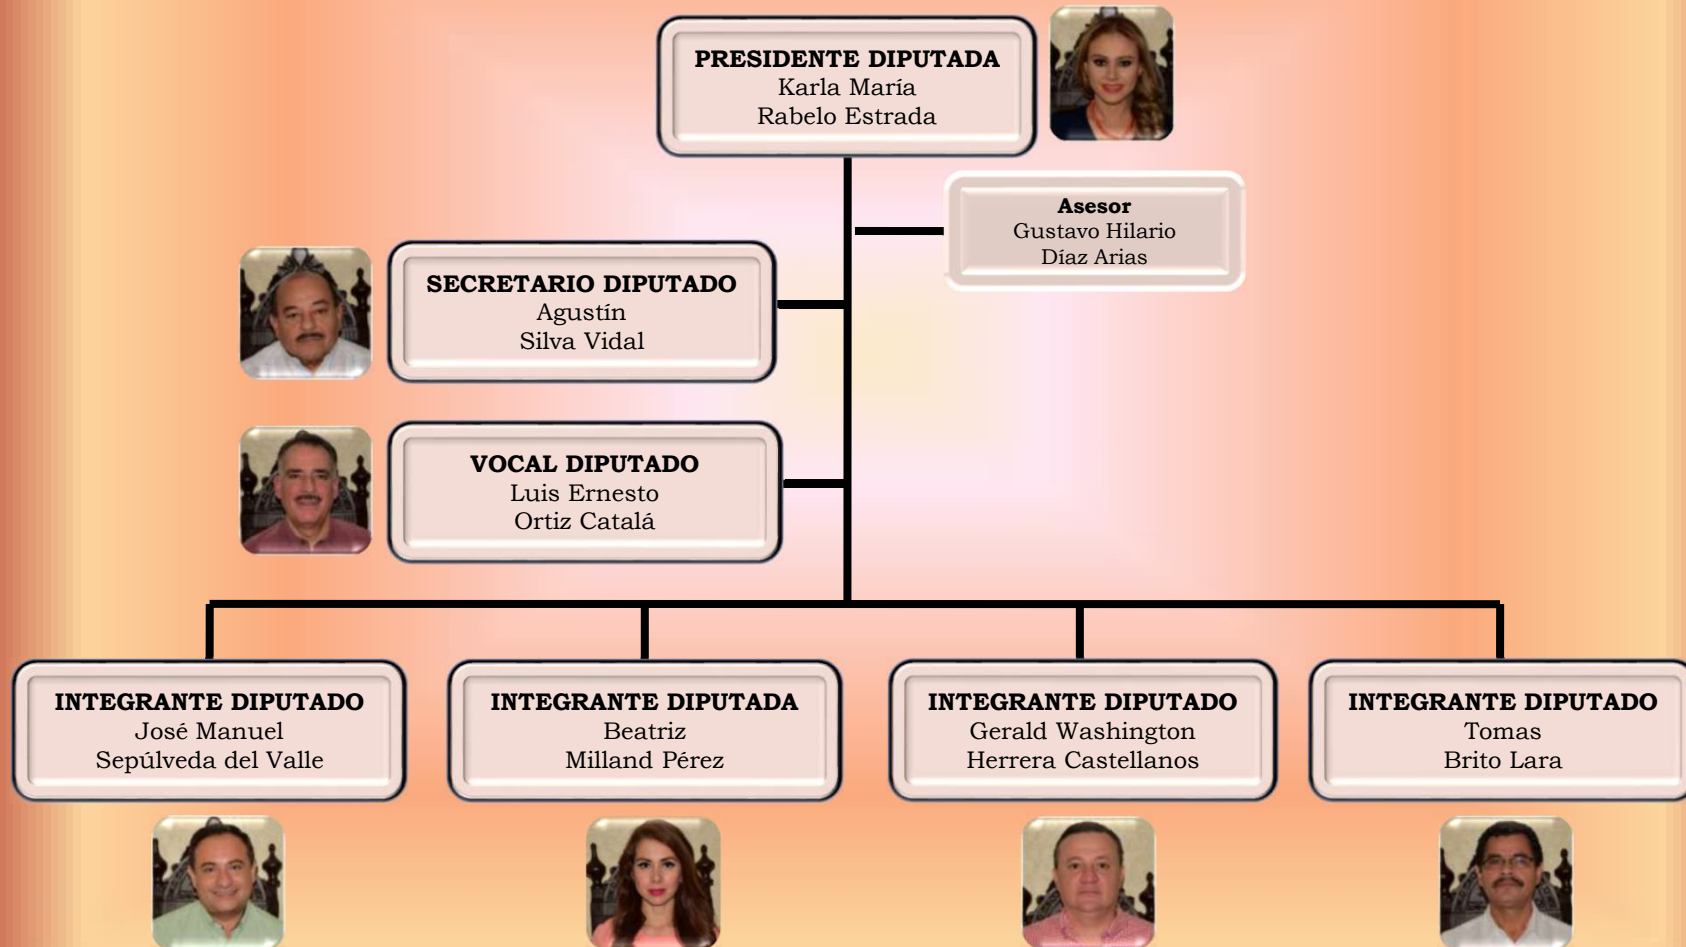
PRESIDENTE DIPUTADA
Karla María
Rabelo Estrada

Asesor
Gustavo Hilario
Díaz Arias

SECRETARIO DIPUTADO
Agustín
Silva Vidal

VOCAL DIPUTADO
Luis Ernesto
Ortiz Catalá

INTEGRANTE DIPUTADO
José Manuel
Sepúlveda del Valle

INTEGRANTE DIPUTADA
Beatriz
Milland Pérez

INTEGRANTE DIPUTADO
Gerald Washington
Herrera Castellanos

INTEGRANTE DIPUTADO
Tomas
Brito Lara